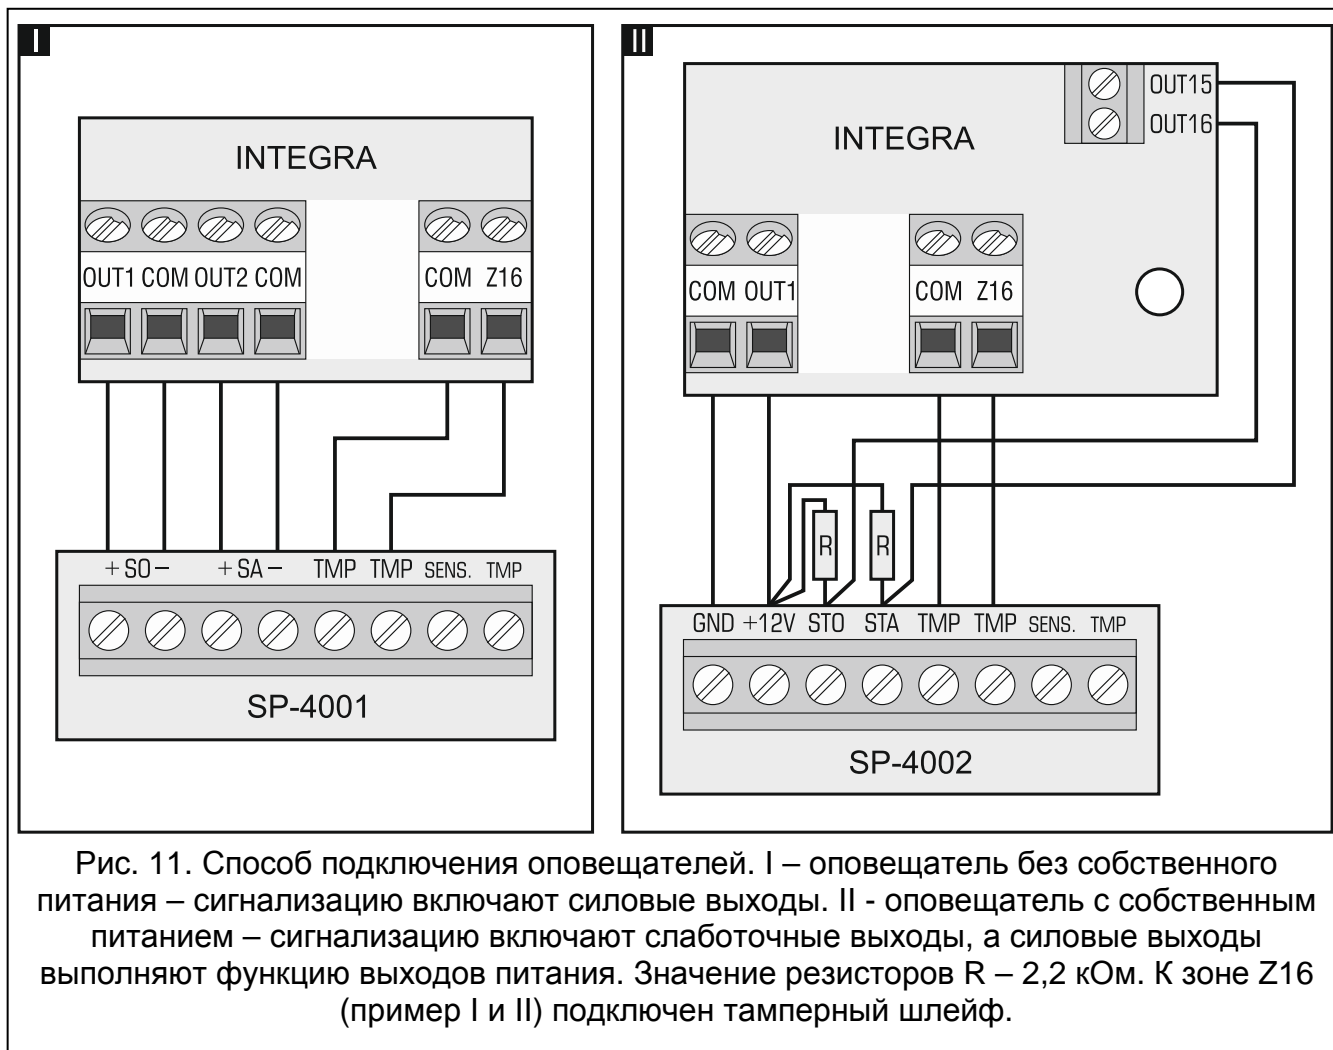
I

INTEGRA

OUT1 COM OUT2 COM

COM Z16

+ SO – + SA – TMP TMP SENS. TMP

SP-4001

II

INTEGRA

OUT15

OUT16

COM OUT1

COM Z16

R

R

GND +12V STO STA TMP TMP SENS. TMP

SP-4002

Рис. 11. Способ подключения оповещателей. I – оповещатель без собственного питания – сигнализацию включают силовые выходы. II - оповещатель с собственным питанием – сигнализацию включают слаботочные выходы, а силовые выходы выполняют функцию выходов питания. Значение резисторов R – 2,2 кОм. К зоне Z16 (пример I и II) подключен тамперный шлейф.